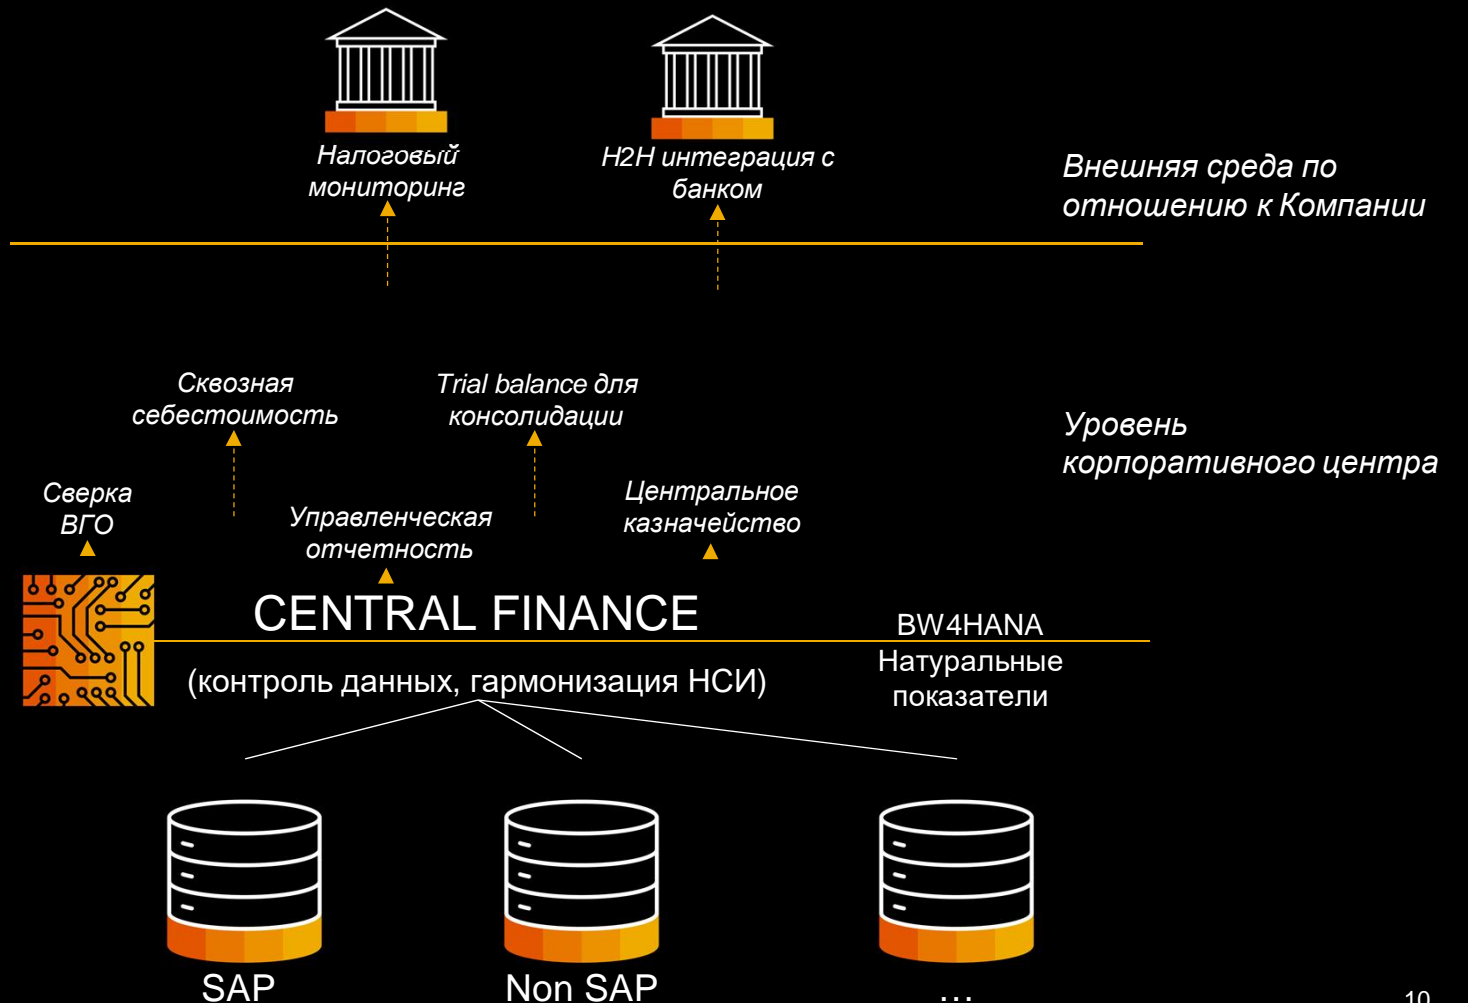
Налоговый мониторинг

H2H интеграция с банком

Внешняя среда по отношению к Компании

Сквозная себестоимость

Trial balance для консолидации

Уровень корпоративного центра

Сверка ВГО

Управленческая отчетность

Центральное казначейство

CENTRAL FINANCE

BW4HANA
Натуральные показатели

(контроль данных, гармонизация НСИ)

SAP

Non SAP

...

10